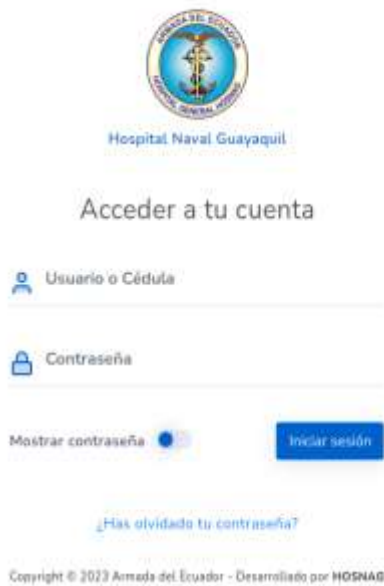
ARMADA DEL ECUADOR
HOSPITAL GENERAL HOSNAG

Hospital Naval Guayaquil

Acceder a tu cuenta

Usuario o Cédula

Contraseña

Mostrar contraseña

Iniciar sesión

¿Has olvidado tu contraseña?

Copyright © 2023 Armada del Ecuador - Desarrollado por HOSNAG